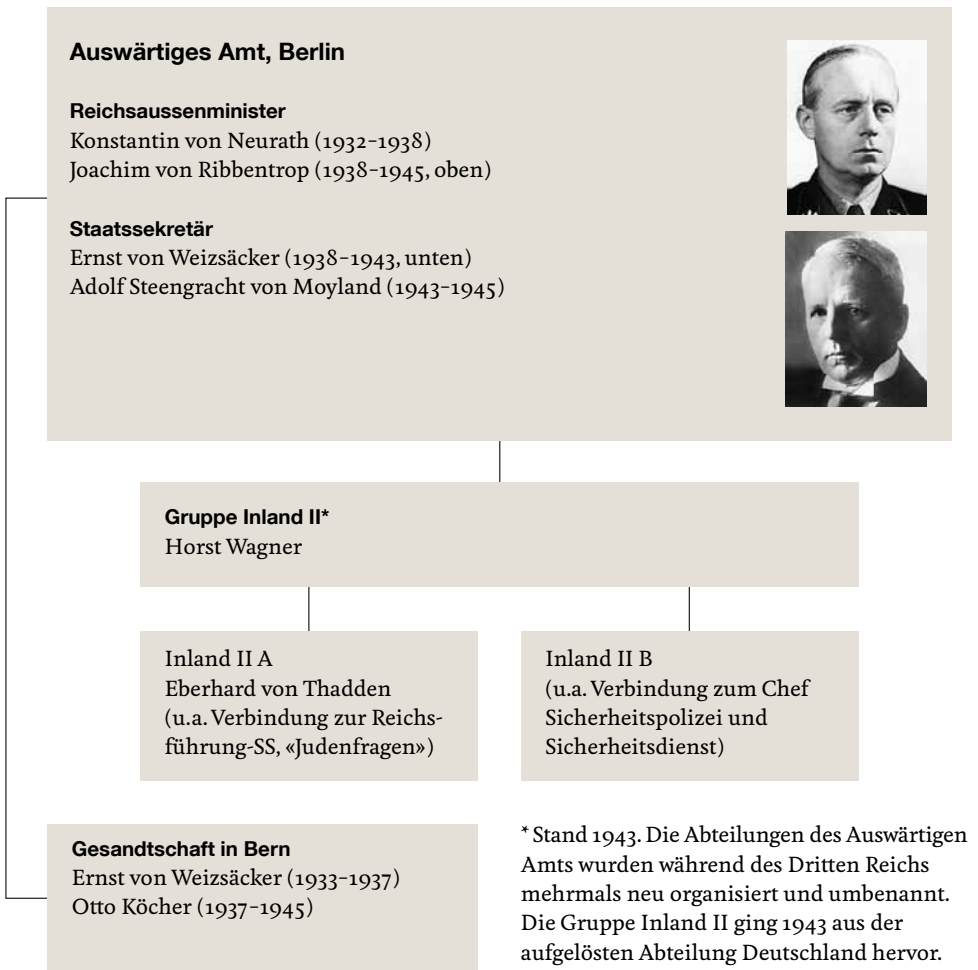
Auswärtiges Amt, Berlin

Reichsaussenminister
Konstantin von Neurath (1932–1938)
Joachim von Ribbentrop (1938–1945, oben)

Staatssekretär
Ernst von Weizsäcker (1938–1943, unten)
Adolf Steengracht von Moyland (1943–1945)

Gruppe Inland II*
Horst Wagner

Inland II A
Eberhard von Thadden
(u.a. Verbindung zur Reichsführung-SS, «Judenfragen»)

Inland II B
(u.a. Verbindung zum Chef Sicherheitspolizei und Sicherheitsdienst)

Gesandtschaft in Bern
Ernst von Weizsäcker (1933–1937)
Otto Köcher (1937–1945)

* Stand 1943. Die Abteilungen des Auswärtigen Amts wurden während des Dritten Reichs mehrmals neu organisiert und umbenannt. Die Gruppe Inland II ging 1943 aus der aufgelösten Abteilung Deutschland hervor.